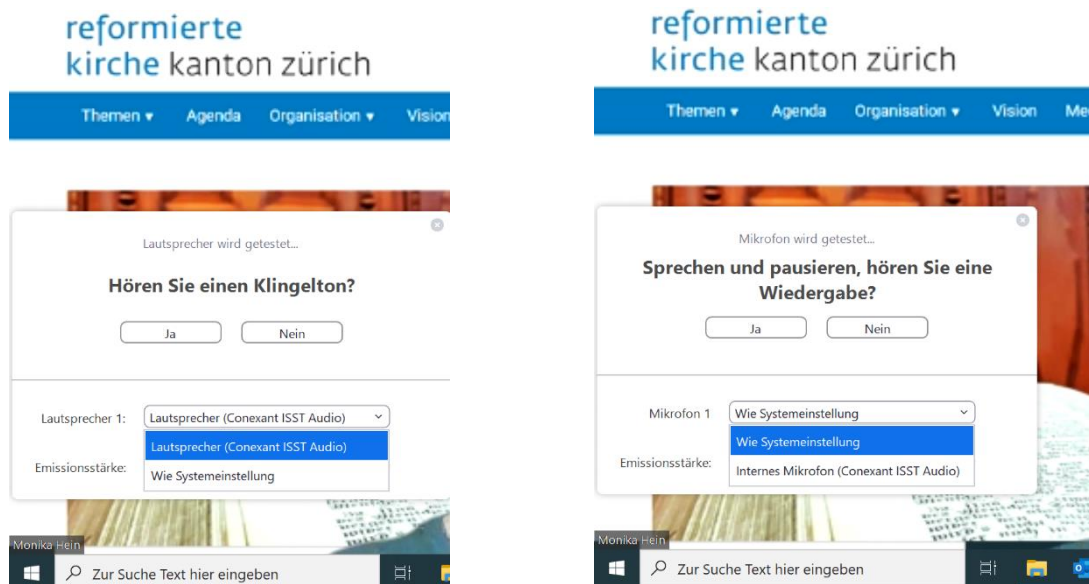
reformierte
kirche kanton zürich

Themen ▾ Agenda Organisation ▾ Vision

Lautsprecher wird getestet...

Hören Sie einen Klingelton?

Ja Nein

Lautsprecher 1: Lautsprecher (Conexant ISST Audio)

Lautsprecher (Conexant ISST Audio)

Wie Systemeinstellung

Emissionsstärke:

Monika Hein

Zur Suche Text hier eingeben

reformierte
kirche kanton zürich

Themen ▾ Agenda Organisation ▾ Vision Me

Mikrofon wird getestet...

Sprechen und pausieren, hören Sie eine Wiedergabe?

Ja Nein

Mikrofon 1 Wie Systemeinstellung

Wie Systemeinstellung

Internes Mikrofon (Conexant ISST Audio)

Emissionsstärke:

Monika Hein

Zur Suche Text hier eingeben